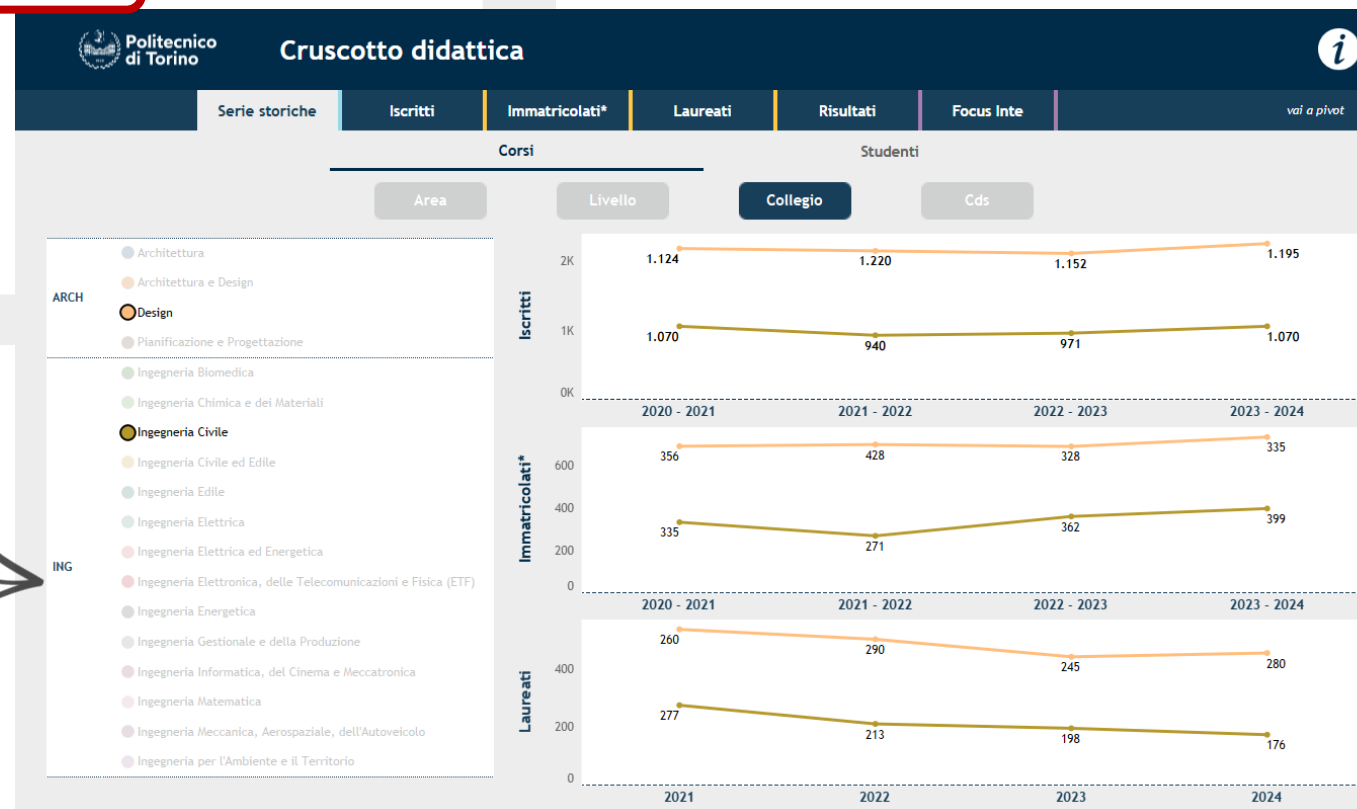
Politecnico di Torino

Cruscotto didattica

Serie storiche | Iscritti | Immatricolati* | Laureati | Risultati | Focus Inte | vai a pivot

Corsi | Studenti

Area | Livello | Collegio | Cds

ARCH
Architettura
Architettura e Design
Design
Pianificazione e Progettazione

ING
Ingegneria Biomedica
Ingegneria Chimica e dei Materiali
Ingegneria Civile
Ingegneria Civile ed Edile
Ingegneria Edile
Ingegneria Elettrica
Ingegneria Elettrica ed Energetica
Ingegneria Elettronica, delle Telecomunicazioni e Fisica (ETF)
Ingegneria Energetica
Ingegneria Gestionale e della Produzione
Ingegneria Informatica, del Cinema e Meccatronica
Ingegneria Matematica
Ingegneria Meccanica, Aerospaziale, dell'Autoveicolo
Ingegneria per l'Ambiente e il Territorio

Iscritti
2K
1K
0K
1.124 1.220 1.152 1.195
1.070 940 971 1.070
2020 - 2021 | 2021 - 2022 | 2022 - 2023 | 2023 - 2024

Immatricolati*
600
400
200
0
356 428 328 335
335 271 362 399
2020 - 2021 | 2021 - 2022 | 2022 - 2023 | 2023 - 2024

Laureati
400
200
0
260 290 245 280
277 213 198 176
2021 | 2022 | 2023 | 2024